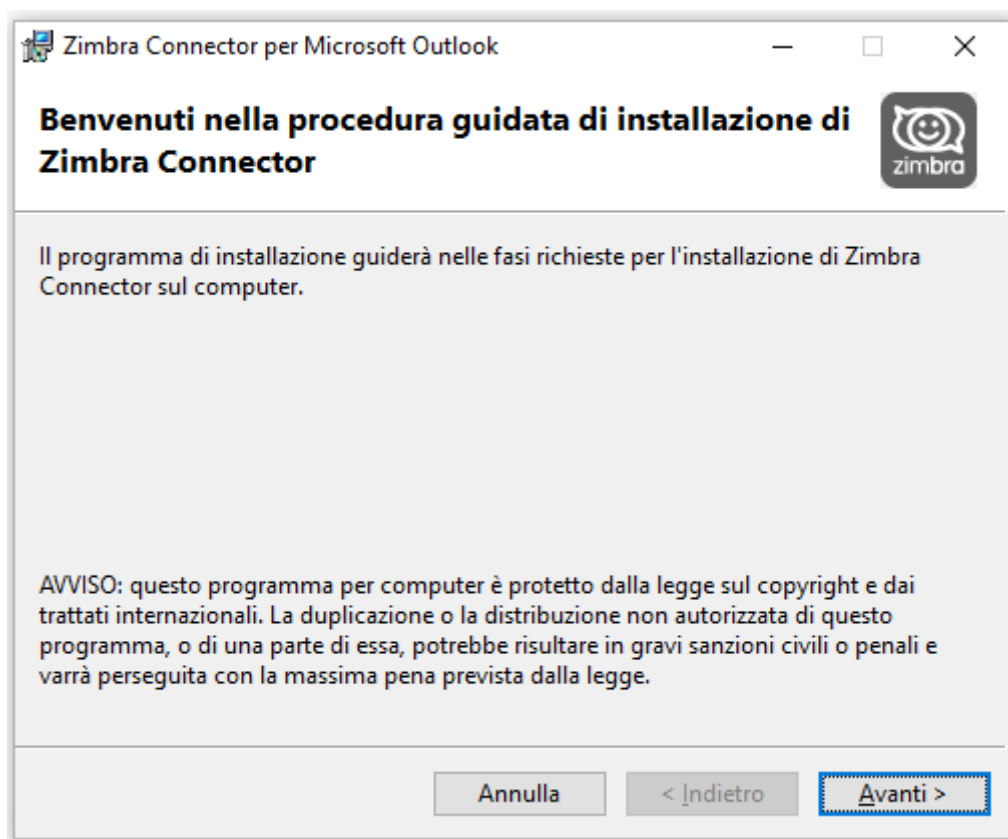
Zimbra Connector per Microsoft Outlook

Benvenuti nella procedura guidata di installazione di Zimbra Connector

zimbra

Il programma di installazione guiderà nelle fasi richieste per l'installazione di Zimbra Connector sul computer.

AVVISO: questo programma per computer è protetto dalla legge sul copyright e dai trattati internazionali. La duplicazione o la distribuzione non autorizzata di questo programma, o di una parte di essa, potrebbe risultare in gravi sanzioni civili o penali e varrà perseguita con la massima pena prevista dalla legge.

Annulla
< Indietro
Avanti >